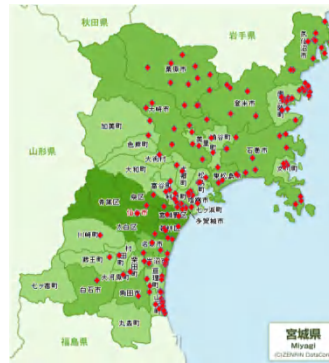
秋田県
岩手県
山形県
福島県
栗原市
気仙沼市
登米市
加美町
大崎市
色麻町
涌谷町
美里町
石巻市
大和町
大衡村
東松島市
富谷市
松島町
利府町
七ヶ浜町
多賀城市
青葉区
泉区
太白区
川崎町
村田町
蔵王町
大河原町
七ヶ宿町
白石市
角田市
丸森町
宮城県
Miyagi
(C)ZENRIN DataCom